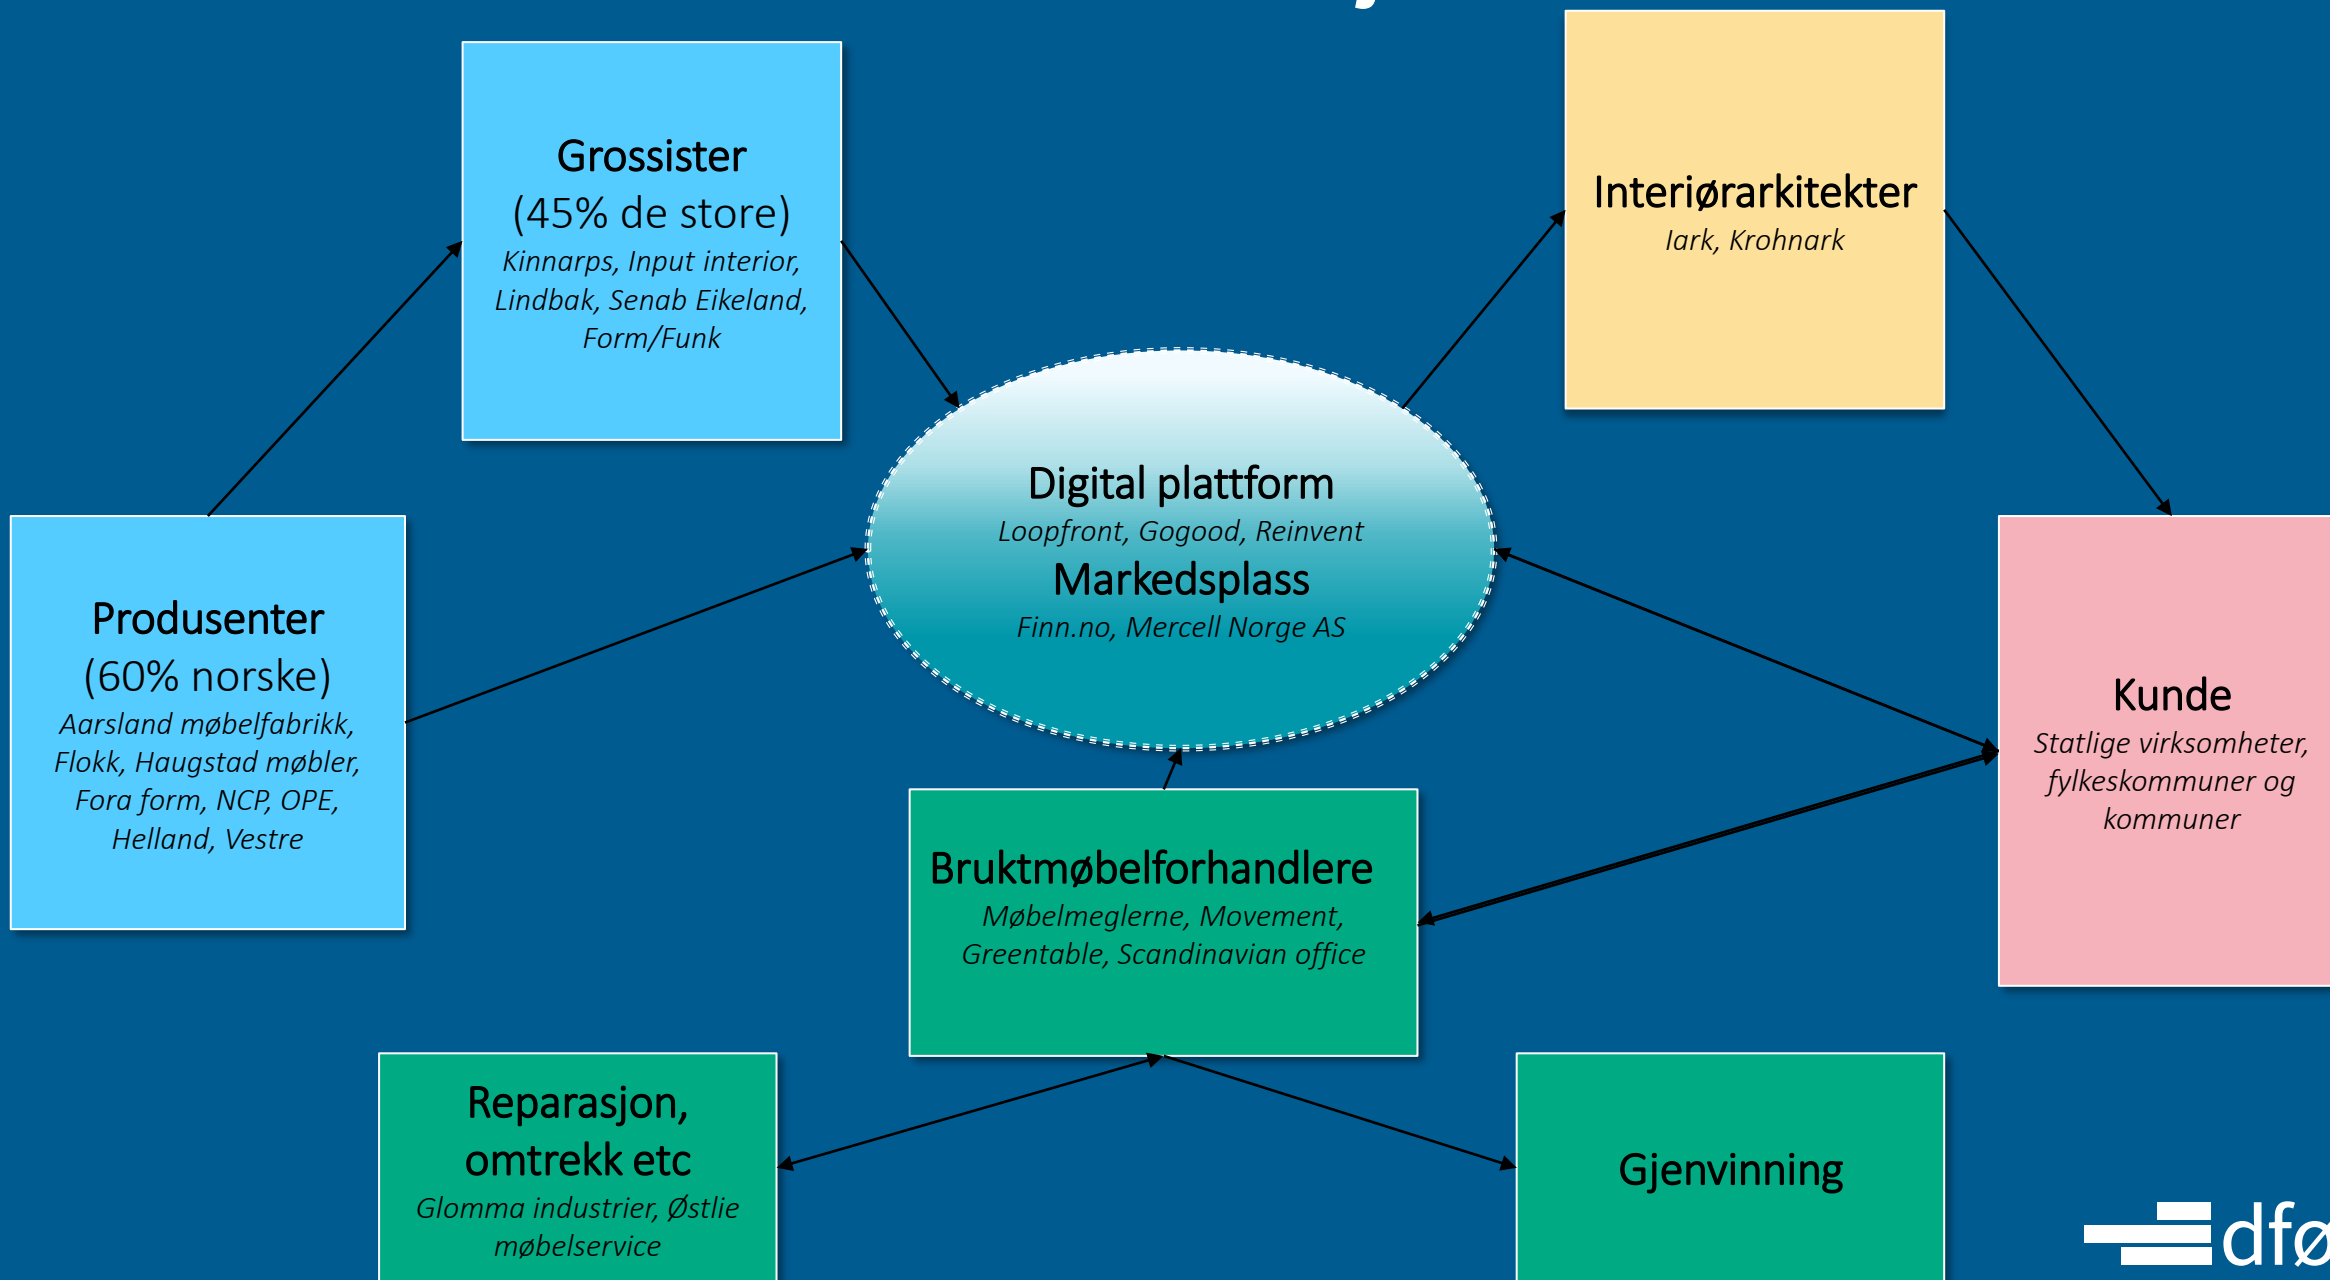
Grossister
(45% de store)
Kinnarps, Input interior, Lindbak, Senab Eikeland, Form/Funk

Interiørarkitekter
Iark, Krohnark

Produsenter
(60% norske)
Aarsland møbelfabrikk, Flokk, Haugstad møbler, Fora form, NCP, OPE, Helland, Vestre

Digital plattform
Loopfront, Gogood, Reinvent
Markedsplass
Finn.no, Mercell Norge AS

Kunde
Statlige virksomheter, fylkeskommuner og kommuner

Bruktmøbelforhandlere
Møbelmeglerne, Movement, Greentable, Scandinavian office

Reparasjon, omtrekk etc
Glomma industrier, Østlie møbelservice

Gjenvinning

dfø